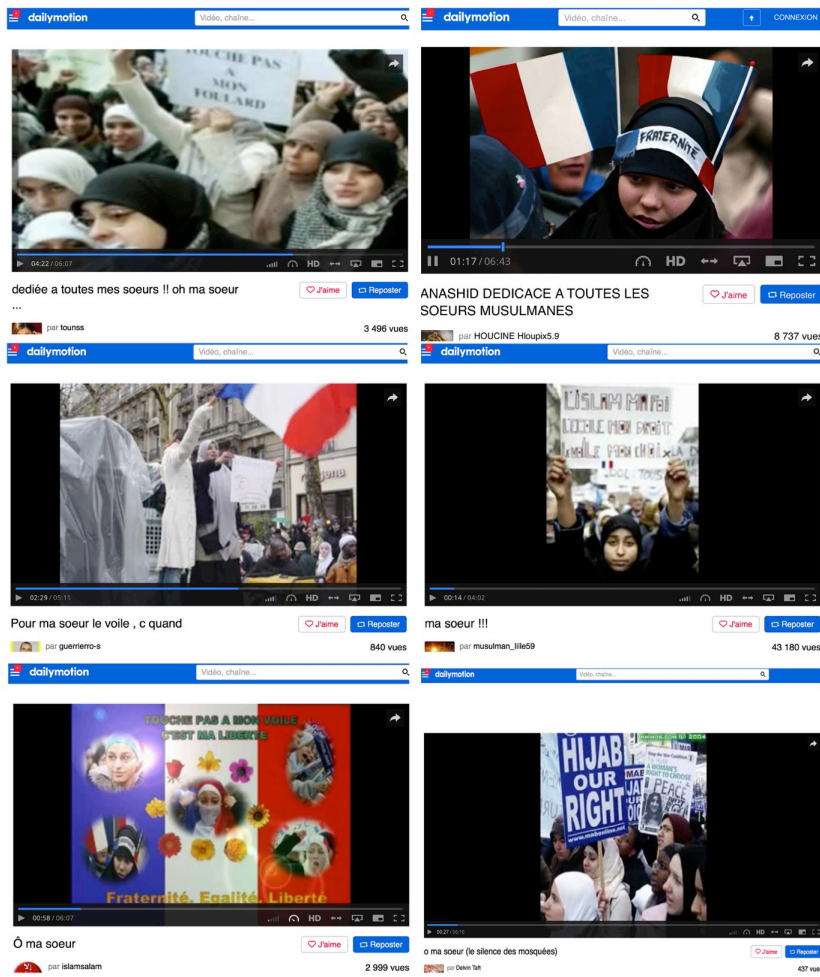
dailymotion
Vidéo, chaîne...

TOUCHE PAS A MON FOULARD

04:22 / 06:07
HD

dediée a toutes mes soeurs !! oh ma soeur ...

J'aime
Reposter

par tounss
3 496 vues

dailymotion
Vidéo, chaîne...
CONNEXION

FRATERNITE

01:17 / 06:43
HD

ANASHID DEDICACE A TOUTES LES SOEURS MUSULMANES

J'aime
Reposter

par HOUCINE Hloupix5.9
8 737 vues

dailymotion
Vidéo, chaîne...

02:29 / 05:11
HD

Pour ma soeur le voile , c quand

J'aime
Reposter

par guerrierro-s
840 vues

dailymotion
Vidéo, chaîne...

L'ISLAM MA FOI
L'ECOLE MON DROIT
LE VOILE MON CHOIX

00:14 / 04:02
HD

ma soeur !!!

J'aime
Reposter

par musulman_lille59
43 180 vues

dailymotion
Vidéo, chaîne...

TOUCHE PAS A MON VOILE
C'EST MA LIBERTE

Fraternité. Egalité. Liberté

00:58 / 06:07
HD

Ô ma soeur

J'aime
Reposter

par islamsalam
2 999 vues

dailymotion
Vidéo, chaîne...

HIJAB OUR RIGHT
A WOMAN'S RIGHT TO CHOOSE
PEACE

00:27 / 06:10
HD

o ma soeur (le silence des mosquées)

J'aime
Reposter

par Delvin Taft
437 vues